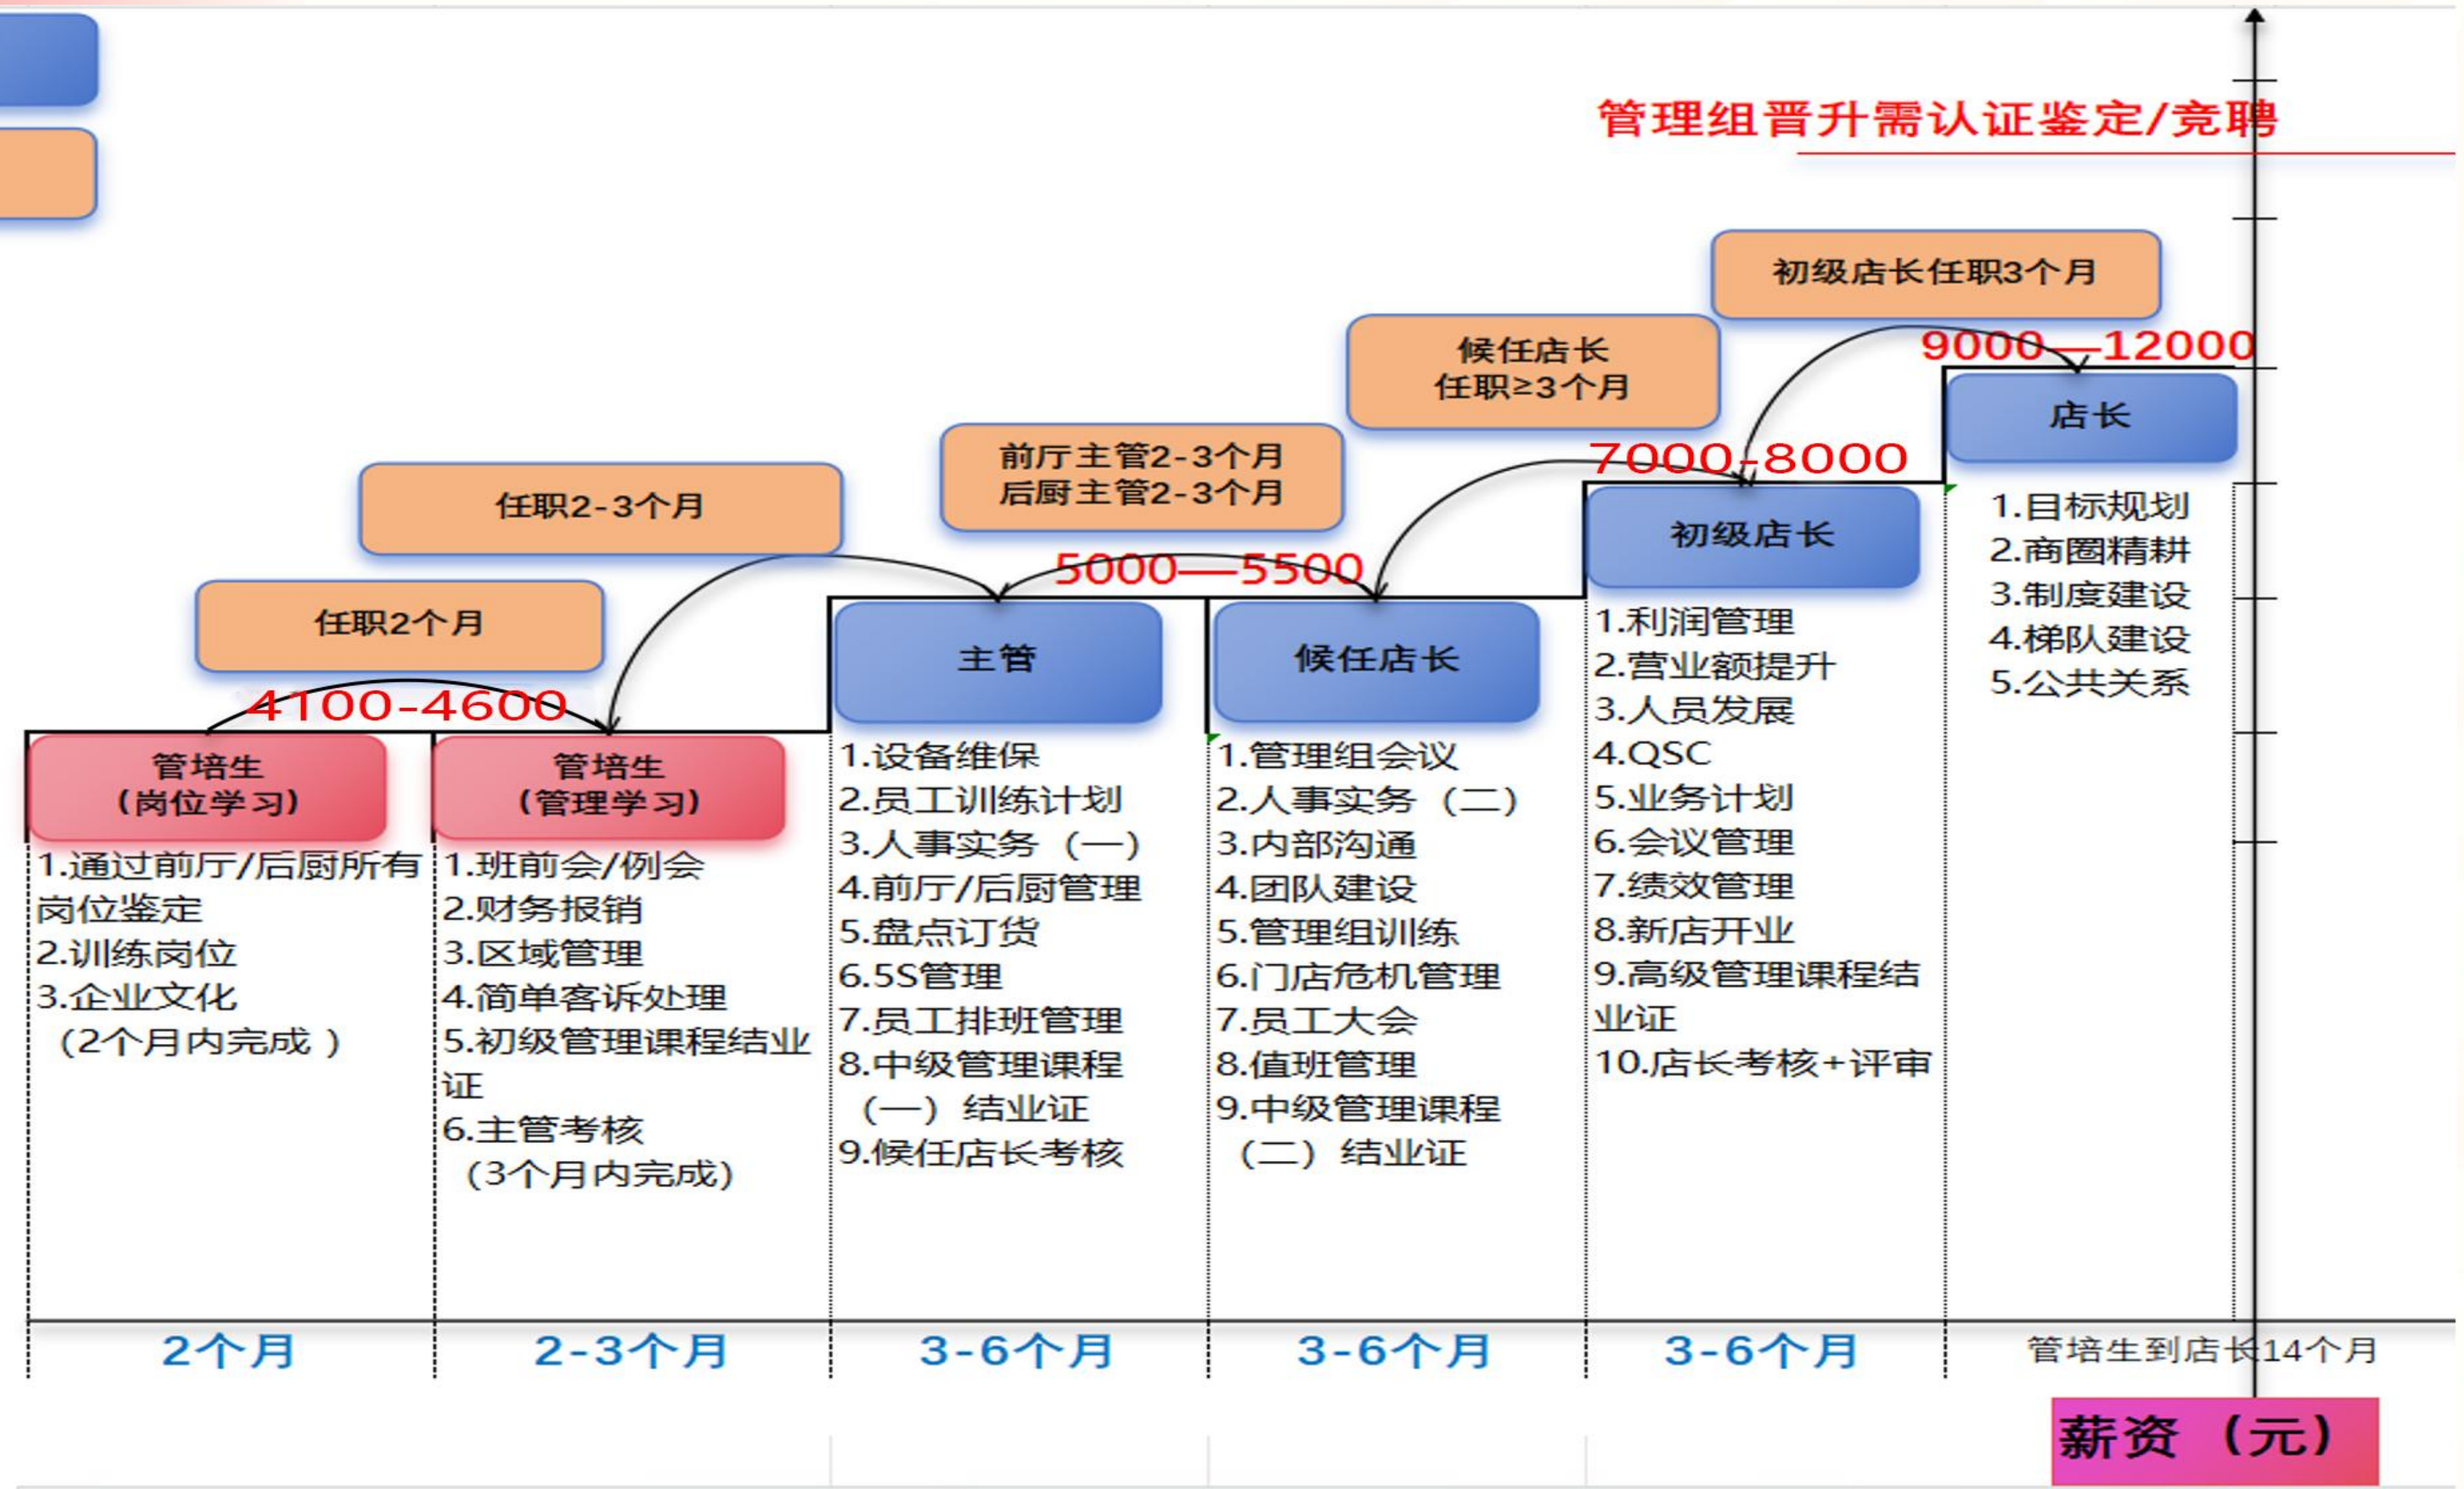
管理组晋升需认证鉴定/竞聘

初级店长任职3个月

候任店长
任职≥3个月

前厅主管2-3个月
后厨主管2-3个月

任职2-3个月

任职2个月

9000—12000

店长

7000-8000

初级店长

5000—5500

主管

候任店长

4100-4600

管培生
（岗位学习）

管培生
（管理学习）

1.通过前厅/后厨所有岗位鉴定
2.训练岗位
3.企业文化
（2个月内完成 ）

1.班前会/例会
2.财务报销
3.区域管理
4.简单客诉处理
5.初级管理课程结业证
6.主管考核
（3个月内完成）

1.设备维保
2.员工训练计划
3.人事实务（一）
4.前厅/后厨管理
5.盘点订货
6.5S管理
7.员工排班管理
8.中级管理课程（一）结业证
9.候任店长考核

1.管理组会议
2.人事实务（二）
3.内部沟通
4.团队建设
5.管理组训练
6.门店危机管理
7.员工大会
8.值班管理
9.中级管理课程（二）结业证

1.利润管理
2.营业额提升
3.人员发展
4.QSC
5.业务计划
6.会议管理
7.绩效管理
8.新店开业
9.高级管理课程结业证
10.店长考核+评审

1.目标规划
2.商圈精耕
3.制度建设
4.梯队建设
5.公共关系

2个月

2-3个月

3-6个月

3-6个月

3-6个月

管培生到店长14个月

薪资（元）